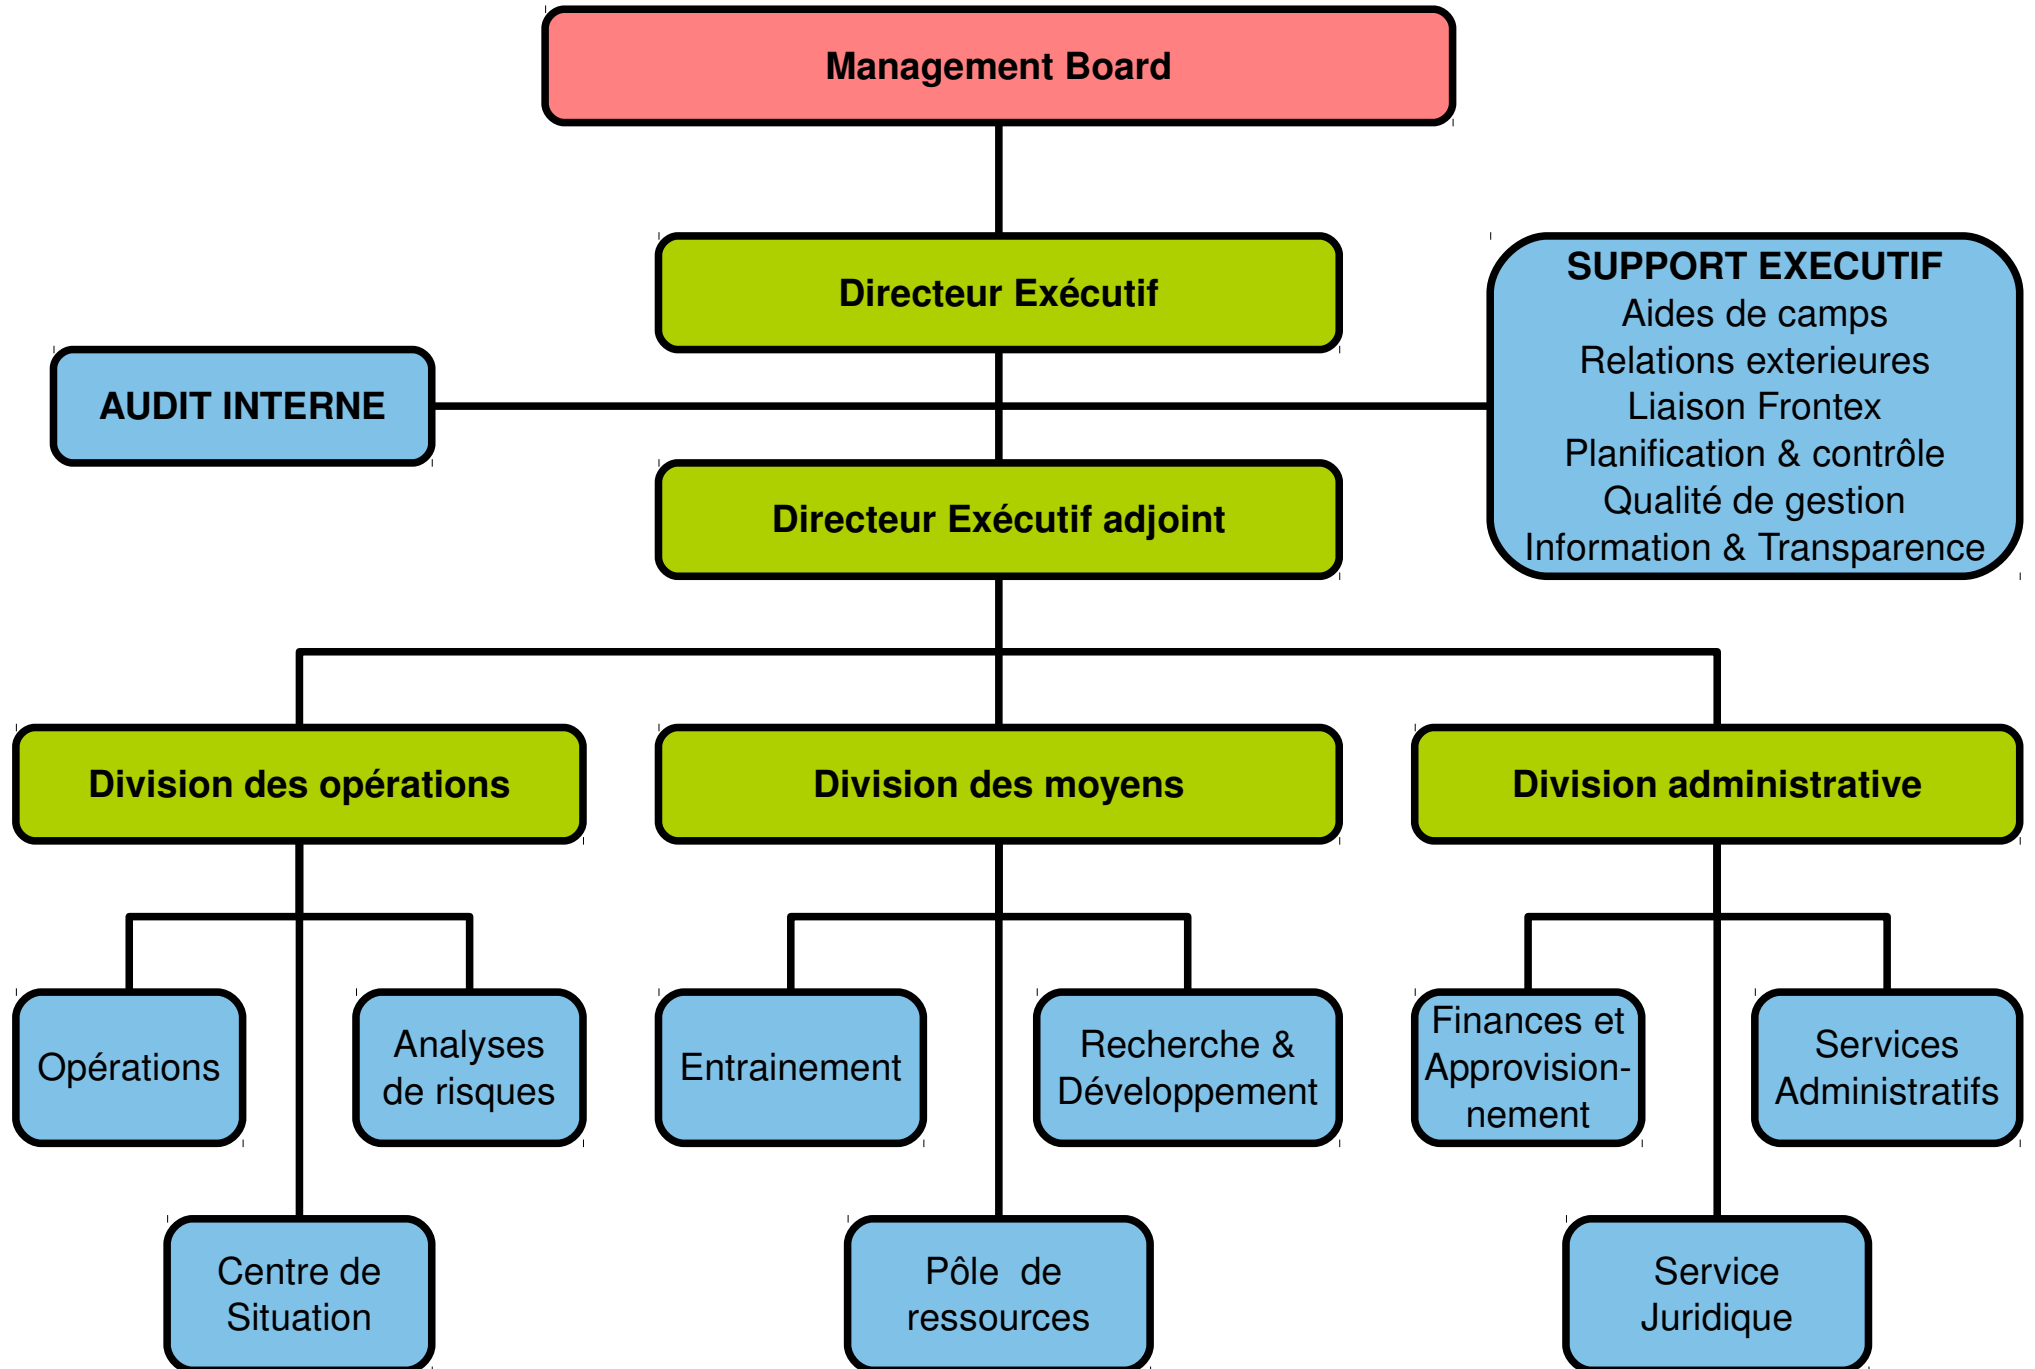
Management Board

Directeur Exécutif

AUDIT INTERNE

SUPPORT EXECUTIF
Aides de camps
Relations exterieures
Liaison Frontex
Planification & contrôle
Qualité de gestion
Information & Transparence

Directeur Exécutif adjoint

Division des opérations

Division des moyens

Division administrative

Opérations

Analyses de risques

Centre de Situation

Entrainement

Recherche & Développement

Pôle de ressources

Finances et Approvisionnement

Services Administratifs

Service Juridique